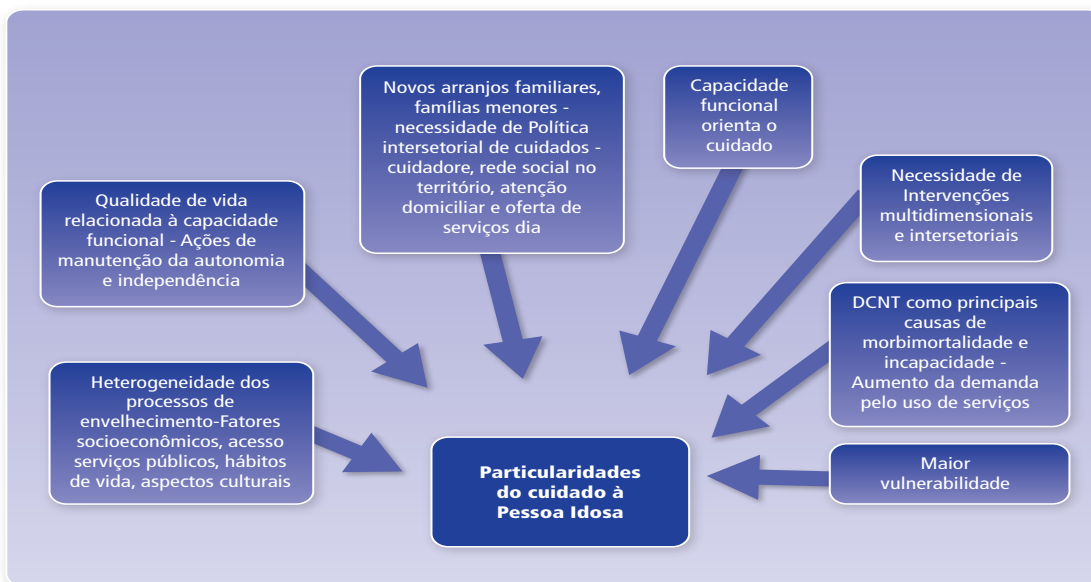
Novos arranjos familiares, famílias menores - necessidade de Política intersetorial de cuidados - cuidadore, rede social no território, atenção domiciliar e oferta de serviços dia

Capacidade funcional orienta o cuidado

Qualidade de vida relacionada à capacidade funcional - Ações de manutenção da autonomia e independência

Necessidade de Intervenções multidimensionais e intersetoriais

DCNT como principais causas de morbimortalidade e incapacidade - Aumento da demanda pelo uso de serviços

Heterogeneidade dos processos de envelhecimento-Fatores socioeconômicos, acesso serviços públicos, hábitos de vida, aspectos culturais

Particularidades do cuidado à Pessoa Idosa

Maior vulnerabilidade